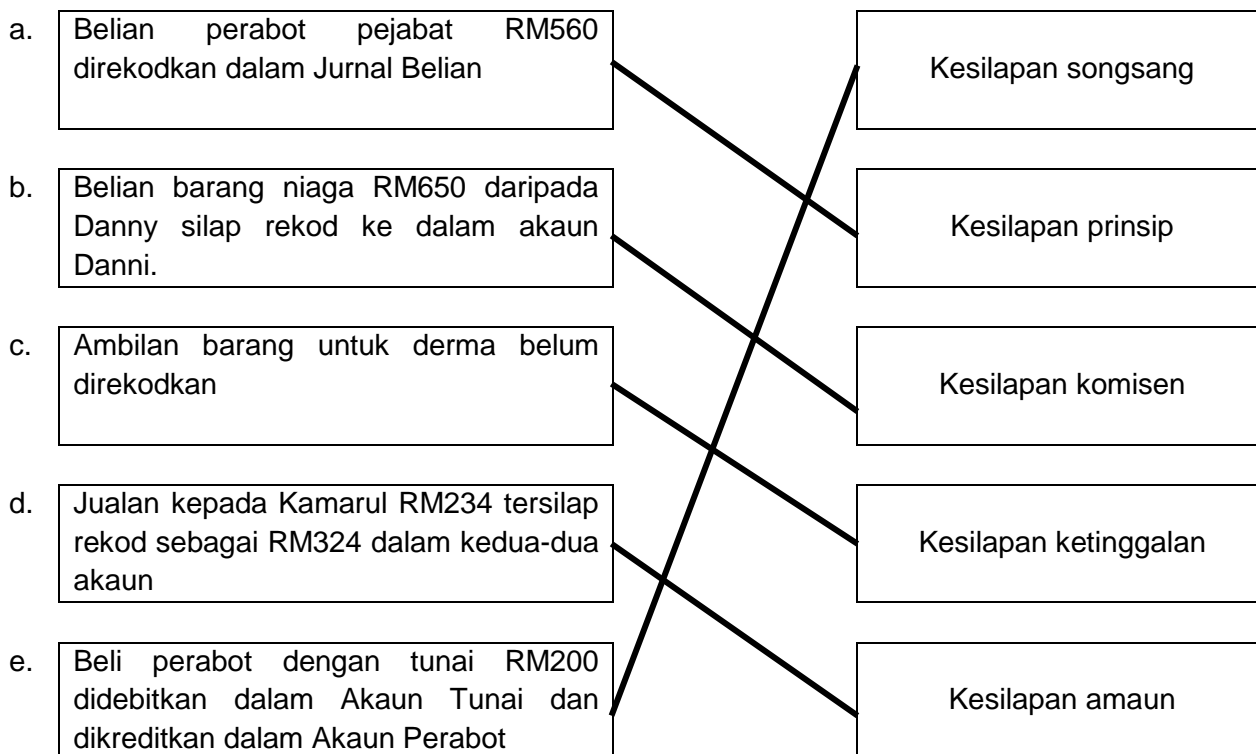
a. Belian perabot pejabat RM560 direkodkan dalam Jurnal Belian

b. Belian barang niaga RM650 daripada Danny silap rekod ke dalam akaun Danni.

c. Ambilan barang untuk derma belum direkodkan

d. Jualan kepada Kamarul RM234 tersilap rekod sebagai RM324 dalam kedua-dua akaun

e. Beli perabot dengan tunai RM200 didebitkan dalam Akaun Tunai dan dikreditkan dalam Akaun Perabot

Kesilapan songsang

Kesilapan prinsip

Kesilapan komisen

Kesilapan ketinggalan

Kesilapan amaun